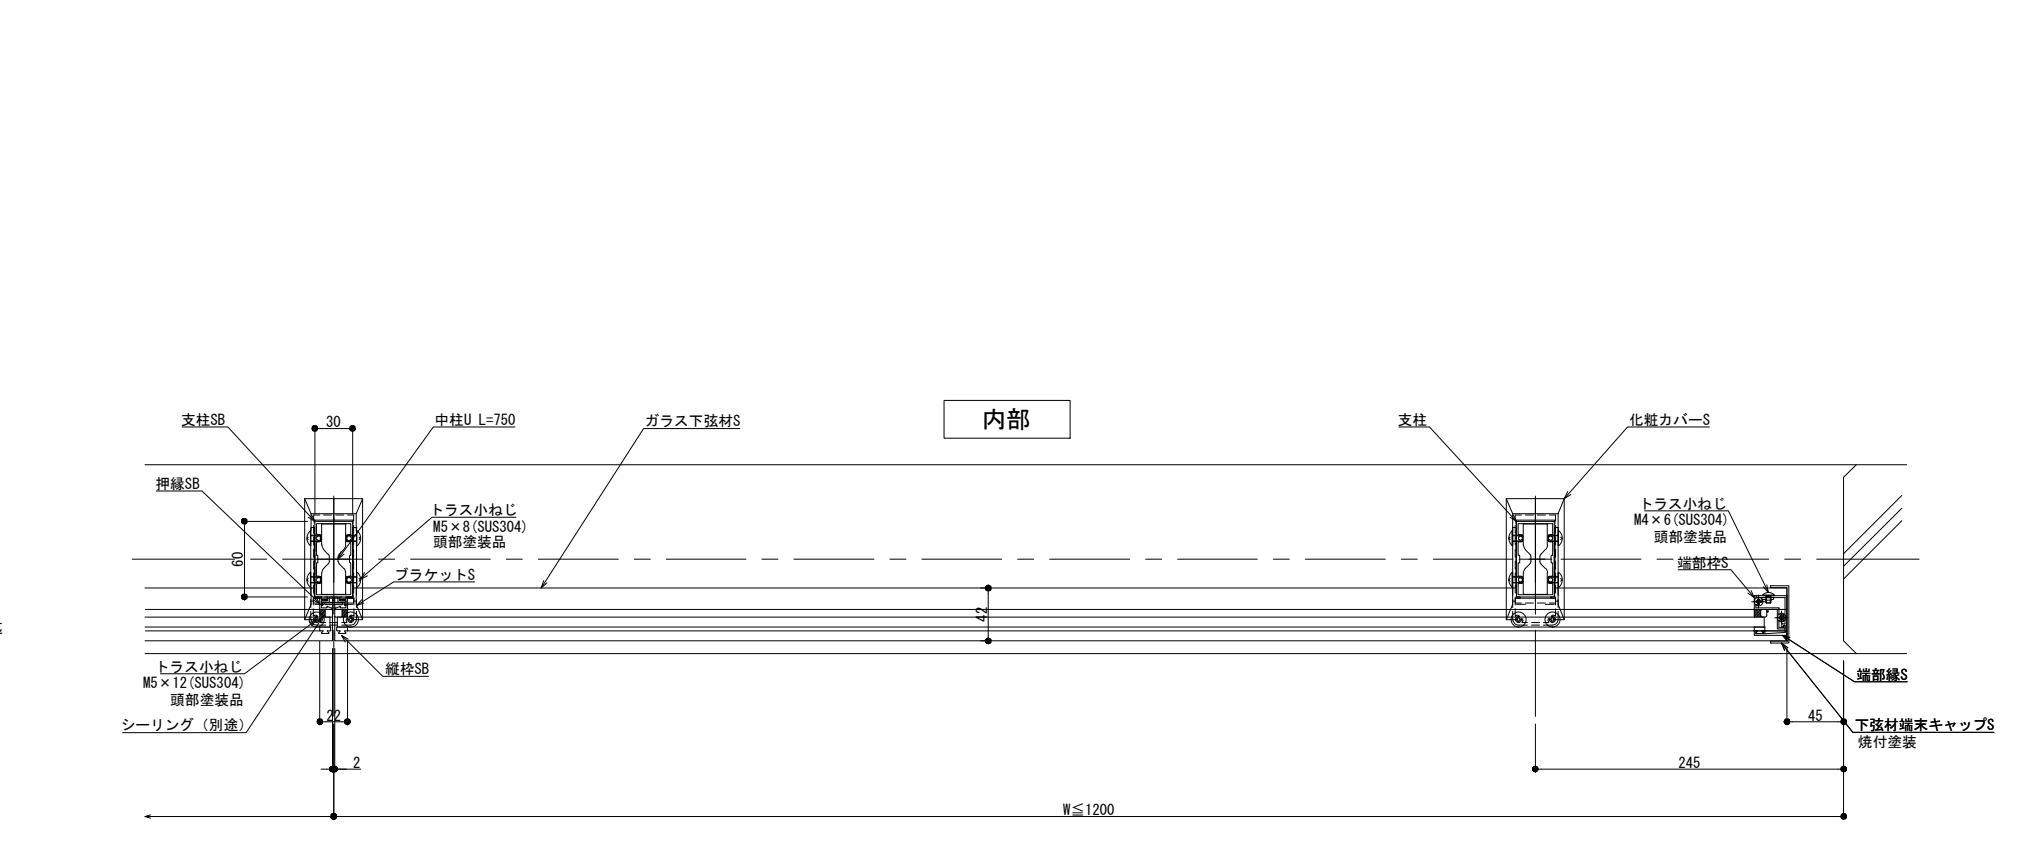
内部

支柱SB

30

中柱U L=750

ガラス下弦材S

支柱

化粧カバーS

押縁SB

トラス小ねじ
M5×8(SUS304)
頭部塗装品

トラス小ねじ
M4×6(SUS304)
頭部塗装品

60

ブラケットS

端部枠S

42

トラス小ねじ
M5×12(SUS304)
頭部塗装品

縦枠SB

端部縁S

シーリング（別途）

22

45

下弦材端末キャップS
焼付塗装

2

245

W≦1200